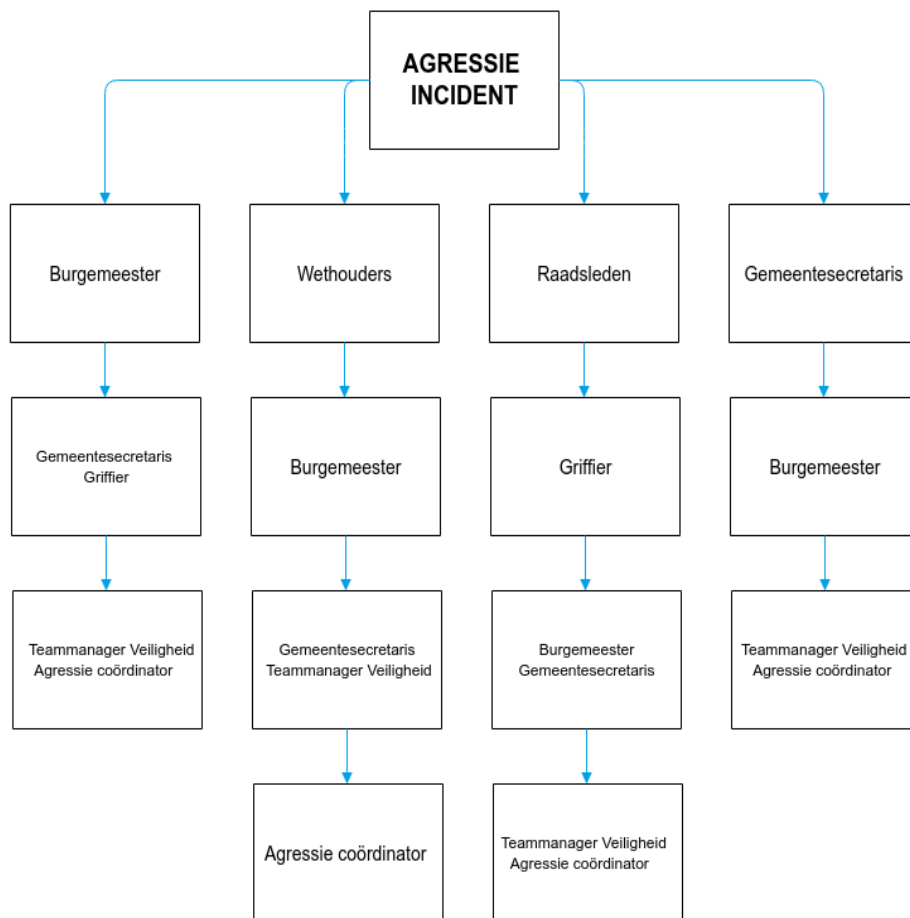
AGRESSIE INCIDENT

Burgemeester

Gemeentesecretaris
Griffier

Teammanager Veiligheid
Agressie coördinator

Wethouders

Burgemeester

Gemeentesecretaris
Teammanager Veiligheid

Agressie coördinator

Raadsleden

Griffier

Burgemeester
Gemeentesecretaris

Teammanager Veiligheid
Agressie coördinator

Gemeentesecretaris

Burgemeester

Teammanager Veiligheid
Agressie coördinator